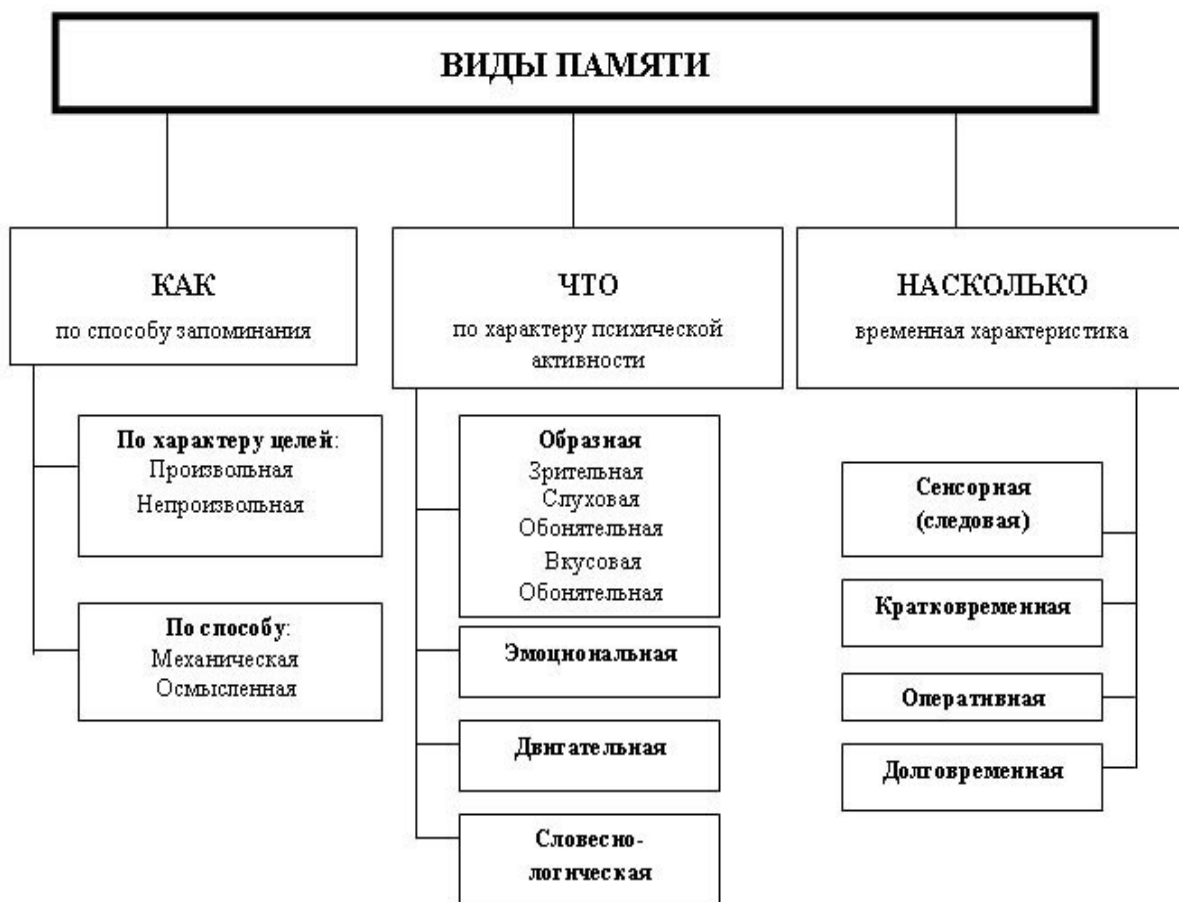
ВИДЫ ПАМЯТИ

КАК
по способу запоминания

ЧТО
по характеру психической активности

НАСКОЛЬКО
временная характеристика

По характеру целей:
Произвольная
Непроизвольная

По способу:
Механическая
Осмысленная

Образная
Зрительная
Слуховая
Обонятельная
Вкусовая
Обонятельная

Эмоциональная

Двигательная

Словесно-логическая

Сенсорная (следовая)

Кратковременная

Оперативная

Долговременная